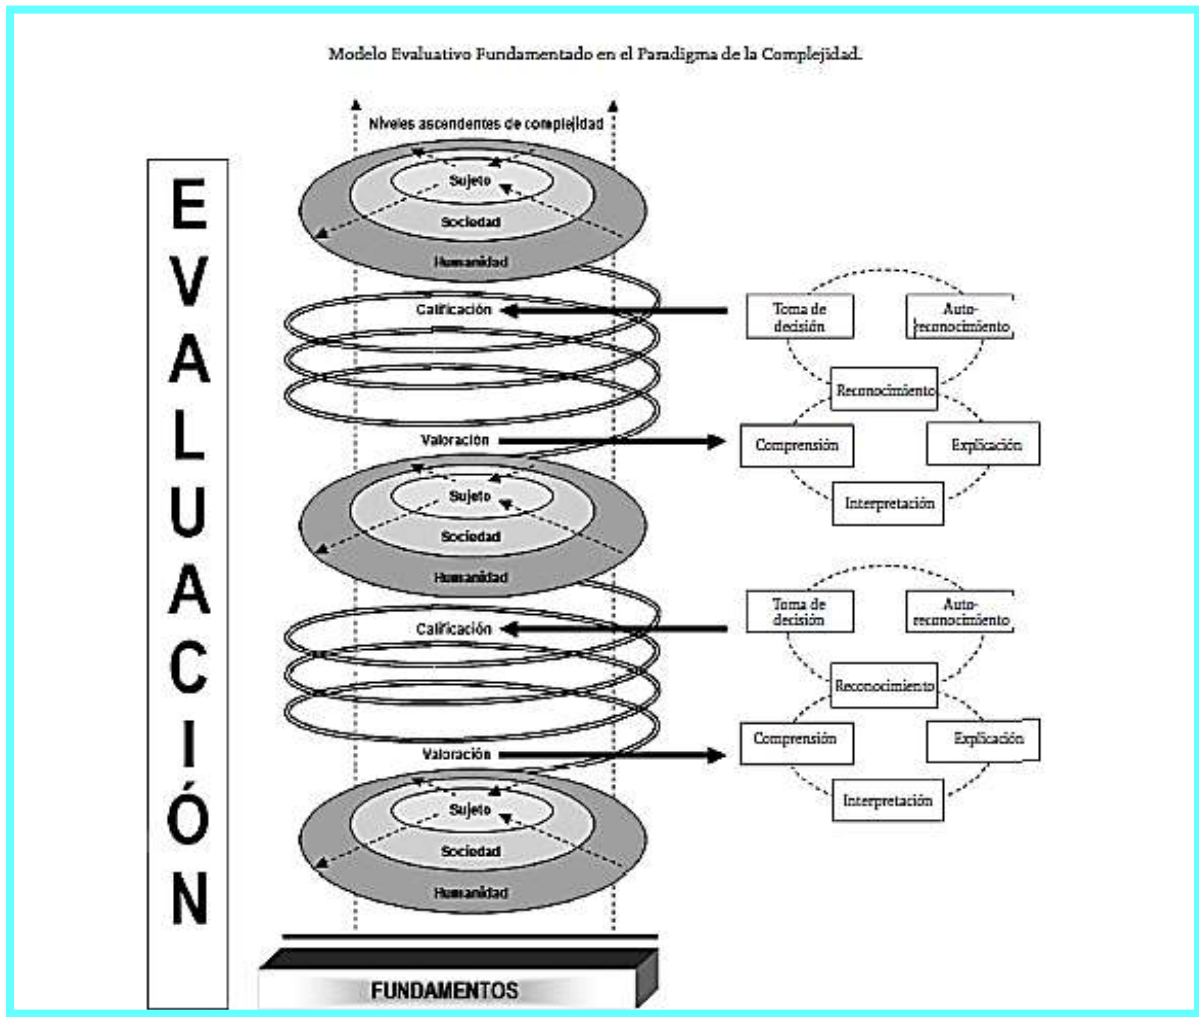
Modelo Evaluativo Fundamentado en el Paradigma de la Complejidad.

EVALUACIÓN

Niveles ascendentes de complejidad

Sujeto
Sociedad
Humanidad

Calificación

Toma de decisión
Auto-reconocimiento
Reconocimiento

Valoración

Comprensión
Explicación
Interpretación

Sujeto
Sociedad
Humanidad

Calificación

Toma de decisión
Auto-reconocimiento
Reconocimiento

Valoración

Comprensión
Explicación
Interpretación

Sujeto
Sociedad
Humanidad

FUNDAMENTOS